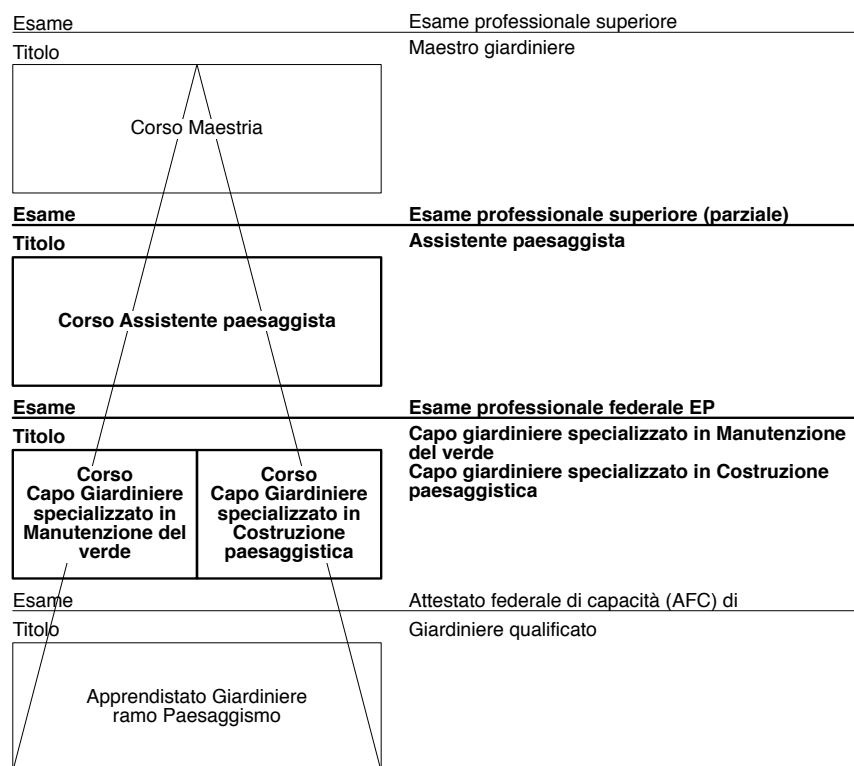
Esame | Esame professionale superiore

Titolo | Maestro giardiniere

Corso Maestria

**Esame** | **Esame professionale superiore (parziale)**

**Titolo** | **Assistente paesaggista**

**Corso Assistente paesaggista**

**Esame** | **Esame professionale federale EP**

**Titolo** | **Capo giardiniere specializzato in Manutenzione del verde**
**Capo giardiniere specializzato in Costruzione paesaggistica**

**Corso Capo Giardiniere specializzato in Manutenzione del verde**

**Corso Capo Giardiniere specializzato in Costruzione paesaggistica**

Esame | Attestato federale di capacità (AFC) di

Titolo | Giardiniere qualificato

Apprendistato Giardiniere ramo Paesaggismo